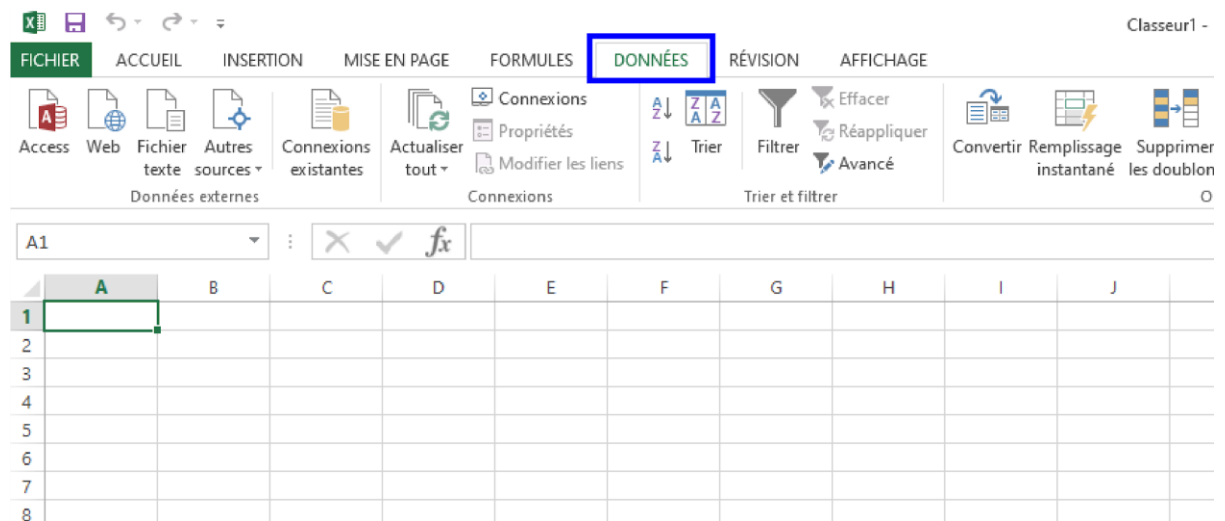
Classeur1 -

FICHIER ACCUEIL INSERTION MISE EN PAGE FORMULES DONNÉES RÉVISION AFFICHAGE

Access Web Fichier texte Autres sources
Données externes

Connexions existantes

Actualiser tout
Connexions
Propriétés
Modifier les liens
Connexions

Trier
Filtrer
Effacer
Réappliquer
Avancé
Trier et filtrer

Convertir Remplissage instantané Supprimer les doublon
O

A1

$fx$

| | A | B | C | D | E | F | G | H | I | J |
|---|---|---|---|---|---|---|---|---|---|---|
| 1 | | | | | | | | | | |
| 2 | | | | | | | | | | |
| 3 | | | | | | | | | | |
| 4 | | | | | | | | | | |
| 5 | | | | | | | | | | |
| 6 | | | | | | | | | | |
| 7 | | | | | | | | | | |
| 8 | | | | | | | | | | |